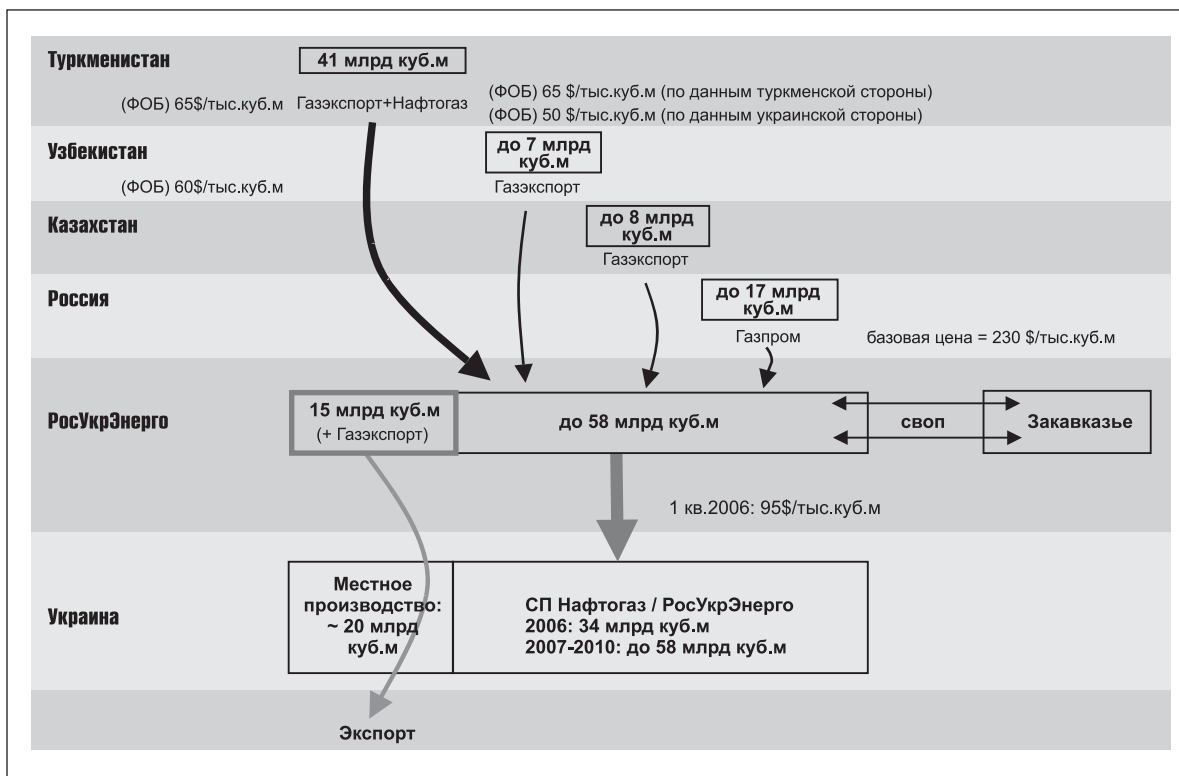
Туркменистан

41 млрд куб.м

(ФОБ) 65$/тыс.куб.м Газэкспорт+Нафтогаз

(ФОБ) 65 $/тыс.куб.м (по данным туркменской стороны)
(ФОБ) 50 $/тыс.куб.м (по данным украинской стороны)

Узбекистан

(ФОБ) 60$/тыс.куб.м

до 7 млрд куб.м

Газэкспорт

Казахстан

до 8 млрд куб.м

Газэкспорт

Россия

до 17 млрд куб.м

Газпром

базовая цена = 230 $/тыс.куб.м

РосУкрЭнерго

15 млрд куб.м (+ Газэкспорт)

до 58 млрд куб.м

своп

Закавказье

1 кв.2006: 95$/тыс.куб.м

Украина

Местное производство: ~ 20 млрд куб.м

СП Нафтогаз / РосУкрЭнерго
2006: 34 млрд куб.м
2007-2010: до 58 млрд куб.м

Экспорт